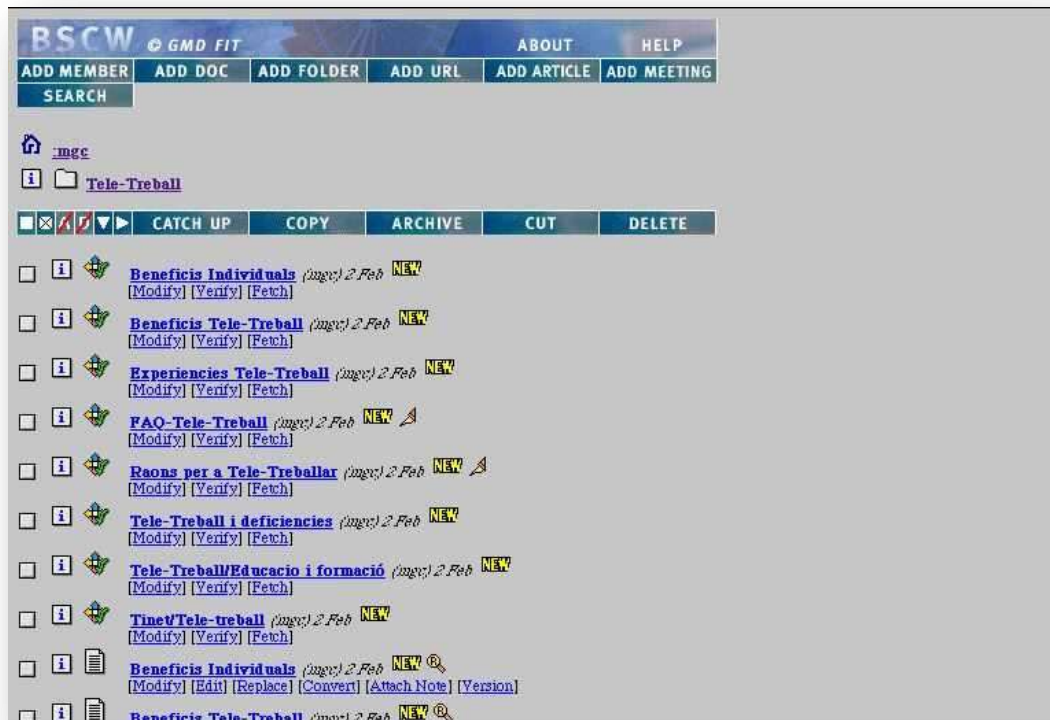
BSCW © GMD FIT ABOUT HELP
ADD MEMBER ADD DOC ADD FOLDER ADD URL ADD ARTICLE ADD MEETING
SEARCH

:mgc
Tele-Treball

CATCH UP COPY ARCHIVE CUT DELETE

Beneficis Individuals (mgc) 2 Feb NEW
[Modify] [Verify] [Fetch]

Beneficis Tele-Treball (mgc) 2 Feb NEW
[Modify] [Verify] [Fetch]

Experiencies Tele-Treball (mgc) 2 Feb NEW
[Modify] [Verify] [Fetch]

FAQ-Tele-Treball (mgc) 2 Feb NEW
[Modify] [Verify] [Fetch]

Raons per a Tele-Treballar (mgc) 2 Feb NEW
[Modify] [Verify] [Fetch]

Tele-Treball i deficiencies (mgc) 2 Feb NEW
[Modify] [Verify] [Fetch]

Tele-Treball/Educacio i formació (mgc) 2 Feb NEW
[Modify] [Verify] [Fetch]

Tinet/Tele-treball (mgc) 2 Feb NEW
[Modify] [Verify] [Fetch]

Beneficis Individuals (mgc) 2 Feb NEW
[Modify] [Edit] [Replace] [Convert] [Attach Note] [Version]

Beneficis Tele-Treball (mgc) 2 Feb NEW